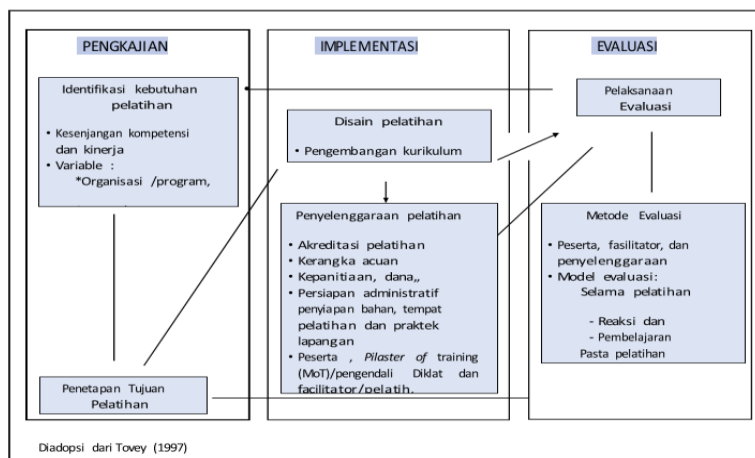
PENGKAJIAN

Identifikasi kebutuhan pelatihan

• Kesenjangan kompetensi dan kinerja
• Variable :
*Organisasi /program,

Penetapan Tujuan Pelatihan

IMPLEMENTASI

Disain pelatihan

• Pengembangan kurikulum

Penyelenggaraan pelatihan

• Akreditasi pelatihan
• Kerangka acuan
• Kepanitiaan, dana,,
• Persiapan administratif penyiapan bahan, tempat pelatihan dan praktek lapangan
• Peserta , *Pilaster of* training (MoT)/pengendali Diklat dan facilitator/pelatih.

EVALUASI

Pelaksanaan Evaluasi

Metode Evaluasi

• Peserta, fasilitator, dan penyelenggaraan
• Model evaluasi:
Selama pelatihan

- Reaksi dan
- Pembelajaran
Pasta pelatihan

Diadopsi dari Tovey (1997)